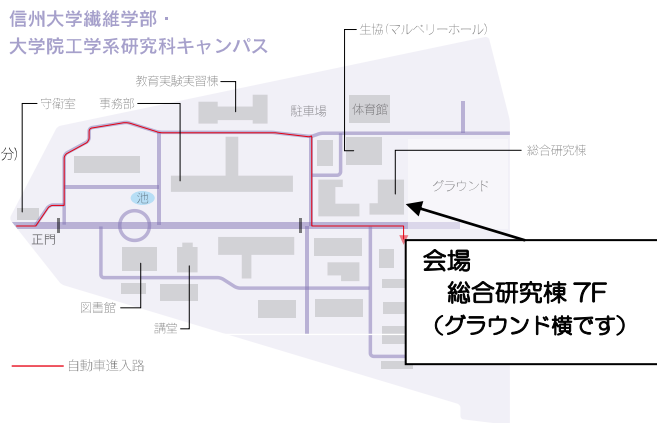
信州大学繊維学部・
大学院工学系研究科キャンパス

生協(マルベリーホール)

教育実験実習棟

守衛室

事務部

駐車場

体育館

分)

総合研究棟

池

グラウンド

正門

図書館

講堂

自動車進入路

会場
総合研究棟 7F
(グラウンド横です)